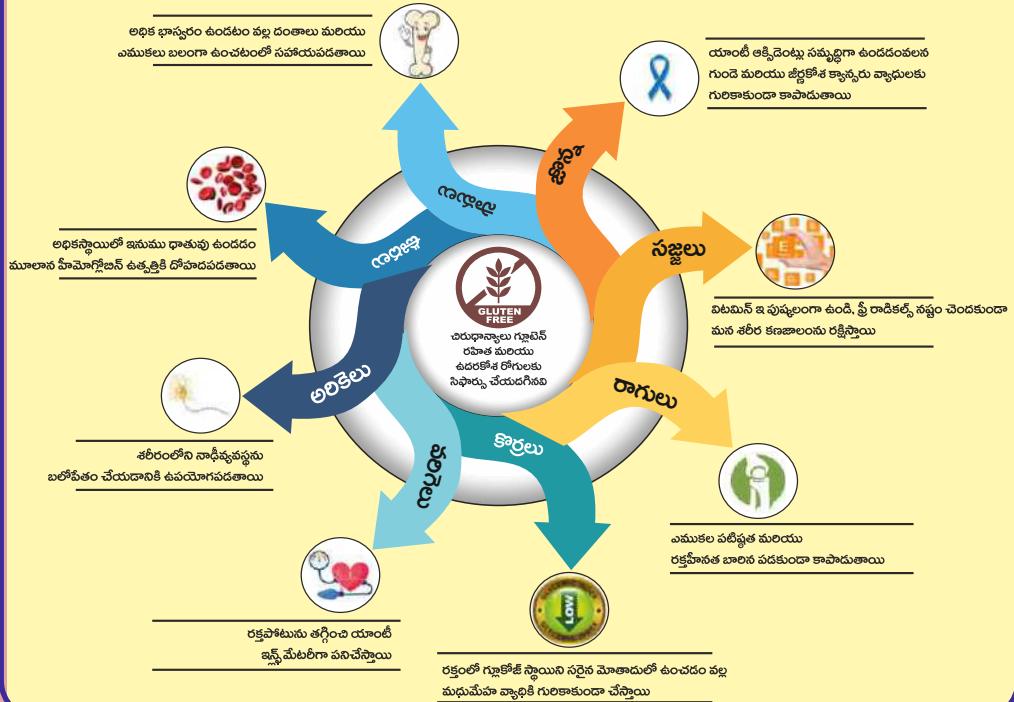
అధిక భాస్వరం ఉండటం వల్ల దంతాలు మరియు ఎముకలు బలంగా ఉంచటంలో సహాయపడతాయి

యాంటీ ఆక్సిడెంట్లు సమృద్ధిగా ఉండడంవలన గుండె మరియు జీర్ణకోశ క్యాన్సరు వ్యాధులకు గురికాకుండా కాపాడుతాయి

అధికస్థాయిలో ఇనుము ధాతువు ఉండడం మూలాన హీమోగ్లోబిన్ ఉత్పత్తికి దోహదపడతాయి

సామలు

జొన్న

సజ్జలు

ఊదలు

GLUTEN FREE

చిరుధాన్యాలు గ్లూటెన్ రహిత మరియు ఉదరకోశ రోగులకు సిఫార్సు చేయదగినవి

విటమిన్ ఇ పుష్కలంగా ఉండి, ఫ్రీ రాడికల్స్ నష్టం చెందకుండా మన శరీర కణజాలంను రక్షిస్తాయి

అరికెలు

రాగులు

శరీరంలోని నాడీవ్యవస్థను బలోపేతం చేయడానికి ఉపయోగపడతాయి

కొర్రలు

వరిగెలు

ఎముకల పటిష్టత మరియు రక్తహీనత బారిన పడకుండా కాపాడుతాయి

LOW

రక్తపోటును తగ్గించే యాంటీ ఇన్ఫ్లమేటరీగా పనిచేస్తాయి

రక్తంలో గ్లూకోజ్ స్థాయిని సరైన మోతాదులో ఉంచడం వల్ల మధుమేహ వ్యాధికి గురికాకుండా చేస్తాయి